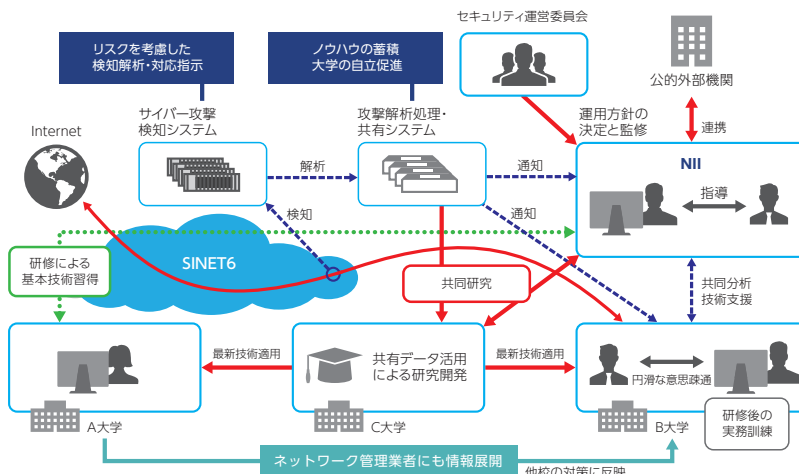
セキュリティ運営委員会

リスクを考慮した
検知解析・対応指示

ノウハウの蓄積
大学の自立促進

公的外部機関

サイバー攻撃
検知システム

攻撃解析処理・
共有システム

運用方針の
決定と監修

連携

Internet

解析

通知

NII

指導

検知

通知

研修による
基本技術習得

SINET6

共同研究

共同分析
技術支援

最新技術適用

共有データ活用
による研究開発

最新技術適用

円滑な意思疎通

研修後の
実務訓練

A大学

C大学

B大学

ネットワーク管理業者にも情報展開

他校の対策に反映